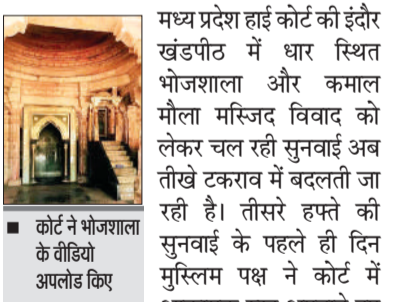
मध्य प्रदेश हाई कोर्ट की इंदौर खंडपीठ में धार स्थित भोजशाला और कमाल मौला मस्जिद विवाद को लेकर चल रही सुनवाई अब तीखे टकराव में बदलती जा रही है। तीसरे हफ्ते की सुनवाई के पहले ही दिन मुस्लिम पक्ष ने कोर्ट में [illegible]

■ कोर्ट ने भोजशाला के वीडियो अपलोड किए